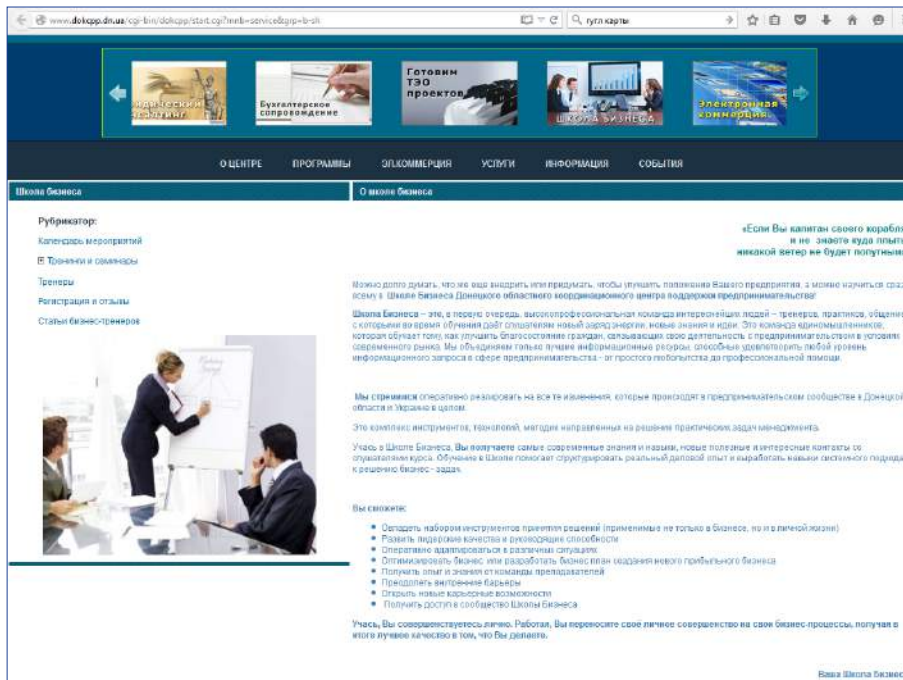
www.dokcpp.dn.ua/cgi-bin/dokcpp/start.cgi?mnb=service&grp=b-sh

гугл карты

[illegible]дический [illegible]салтинг

Бухгалтерское сопровождение

Готовим ТЭО проектов

Школа бизнеса

Электронная коммерция

О ЦЕНТРЕ ПРОГРАММЫ ЭЛ.КОММЕРЦИЯ УСЛУГИ ИНФОРМАЦИЯ СОБЫТИЯ

Школа бизнеса

О школе бизнеса

Рубрикатор:

Календарь мероприятий

Тренинги и семинары

Тренеры

Регистрация и отзывы

Статьи бизнес-тренеров

«Если Вы капитан своего корабл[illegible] и не знаете куда плыт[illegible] никакой ветер не будет попутным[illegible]

Можно долго думать, что же еще внедрить или придумать, чтобы улучшить положение Вашего предприятия, а можно научиться сраз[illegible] всему в Школе Бизнеса Донецкого областного координационного центра поддержки предпринимательства!

Школа Бизнеса – это, в первую очередь, высокопрофессиональная команда интереснейших людей – тренеров, практиков, общени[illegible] с которыми во время обучения даёт слушателям новый заряд энергии, новые знания и идеи. Это команда единомышленников, которая обучает тому, как улучшить благосостояние граждан, связывающих свою деятельность с предпринимательством в условиях современного рынка. Мы объединяем только лучшие информационные ресурсы, способные удовлетворить любой уровень информационного запроса в сфере предпринимательства - от простого любопытства до профессиональной помощи.

Мы стремимся оперативно реагировать на все те изменения, которые происходят в предпринимательском сообществе в Донецкой области и Украине в целом.

Это комплекс инструментов, технологий, методик направленных на решение практических задач менеджмента.

Учась в Школе Бизнеса, Вы получаете самые современные знания и навыки, новые полезные и интересные контакты со слушателями курса. Обучение в Школе помогает структурировать реальный деловой опыт и выработать навыки системного подхода к решению бизнес - задач.

Вы сможете:

- Овладеть набором инструментов принятия решений (применимые не только в бизнесе, но и в личной жизни)
- Развить лидерские качества и руководящие способности
- Оперативно адаптироваться в различных ситуациях
- Оптимизировать бизнес или разработать бизнес план создания нового прибыльного бизнеса
- Получить опыт и знания от команды преподавателей
- Преодолеть внутренние барьеры
- Открыть новые карьерные возможности
- Получить доступ в сообщество Школы Бизнеса

Учась, Вы совершенствуетесь лично. Работая, Вы переносите свое личное совершенство на свои бизнес-процессы, получая в итоге лучшее качество в том, что Вы делаете.

Ваша Школа Бизнес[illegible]